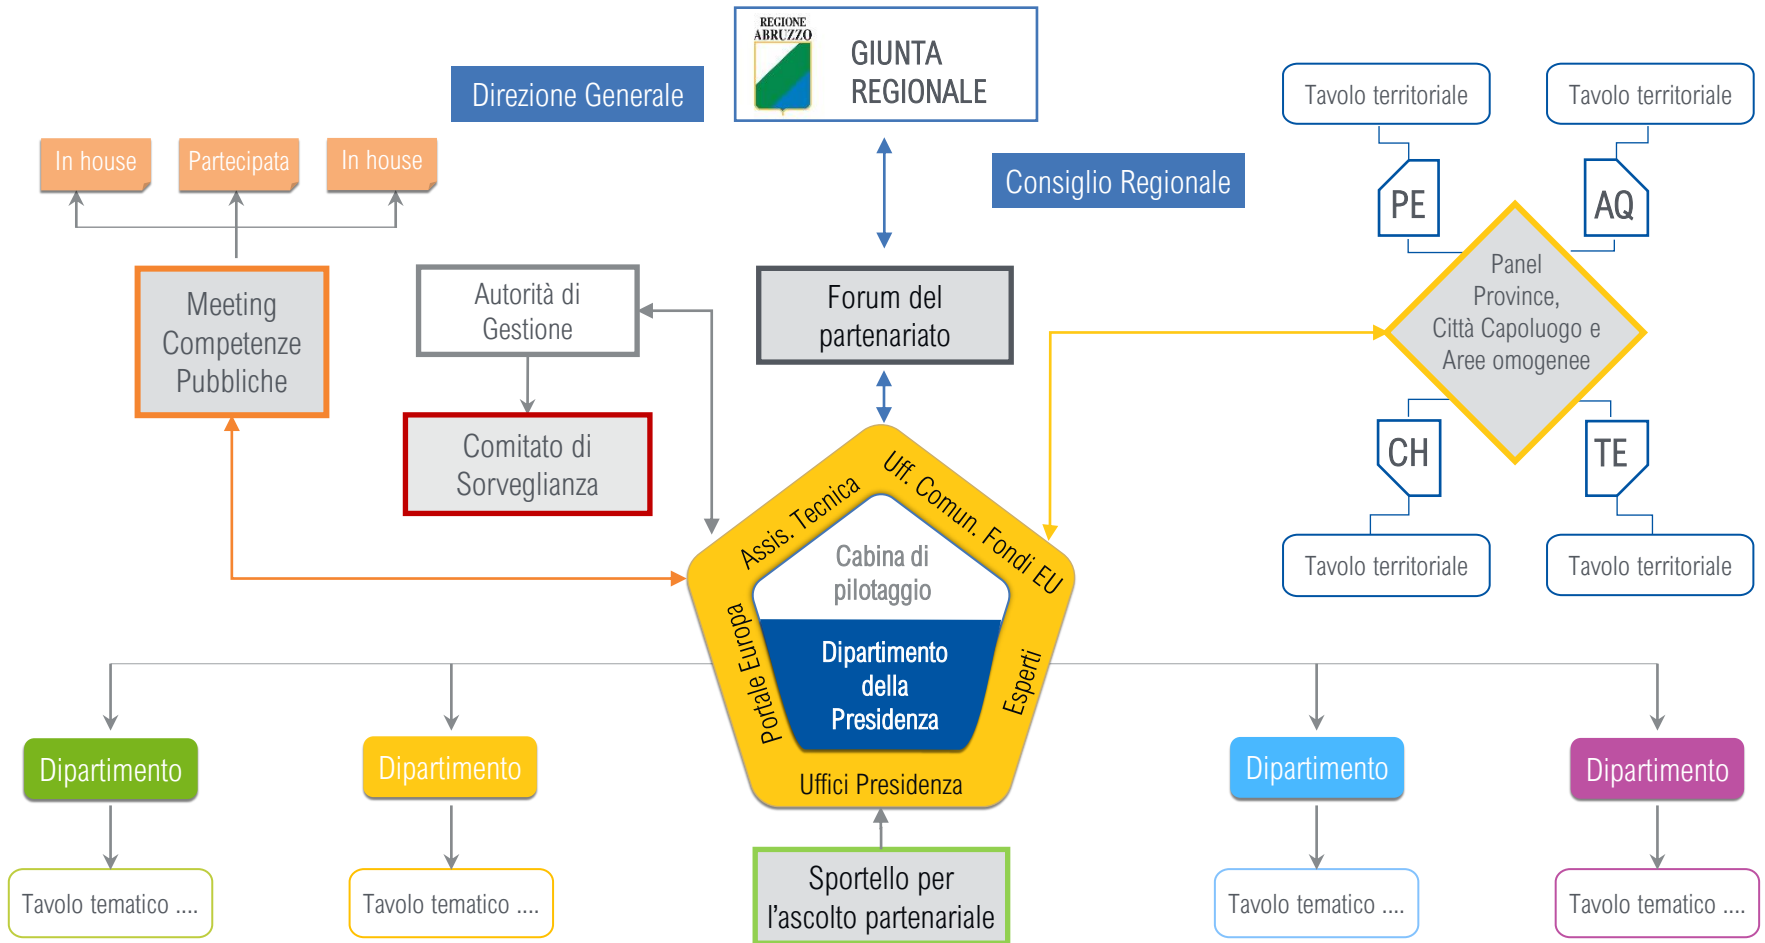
REGIONE ABRUZZO

GIUNTA REGIONALE

Direzione Generale

Consiglio Regionale

Tavolo territoriale

Tavolo territoriale

PE

AQ

In house

Partecipata

In house

Meeting Competenze Pubbliche

Autorità di Gestione

Forum del partenariato

Panel Province, Città Capoluogo e Aree omogenee

Comitato di Sorveglianza

CH

TE

Tavolo territoriale

Tavolo territoriale

Assis. Tecnica

Uff. Comun. Fondi EU

Cabina di pilotaggio

Portale Europa

Dipartimento della Presidenza

Esperti

Uffici Presidenza

Dipartimento

Dipartimento

Dipartimento

Dipartimento

Tavolo tematico ....

Tavolo tematico ....

Sportello per l'ascolto partenariale

Tavolo tematico ....

Tavolo tematico ....